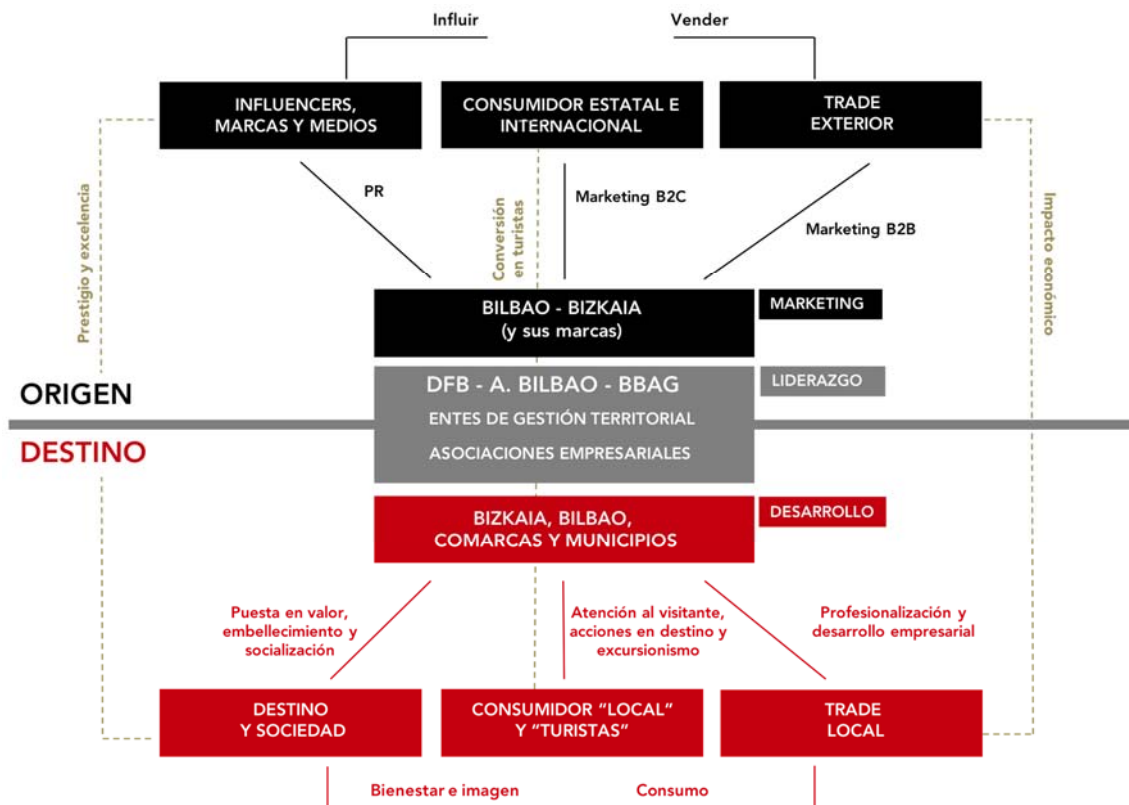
Influir

Vender

INFLUENCERS, MARCAS Y MEDIOS

CONSUMIDOR ESTATAL E INTERNACIONAL

TRADE EXTERIOR

PR

Conversión en turistas

Marketing B2C

Marketing B2B

Prestigio y excelencia

Impacto económico

BILBAO - BIZKAIA (y sus marcas)

MARKETING

ORIGEN

DFB - A. BILBAO - BBAG

ENTES DE GESTIÓN TERRITORIAL

ASOCIACIONES EMPRESARIALES

LIDERAZGO

DESTINO

BIZKAIA, BILBAO, COMARCAS Y MUNICIPIOS

DESARROLLO

Puesta en valor, embellecimiento y socialización

Atención al visitante, acciones en destino y excursionismo

Profesionalización y desarrollo empresarial

DESTINO Y SOCIEDAD

CONSUMIDOR "LOCAL" Y "TURISTAS"

TRADE LOCAL

Bienestar e imagen

Consumo